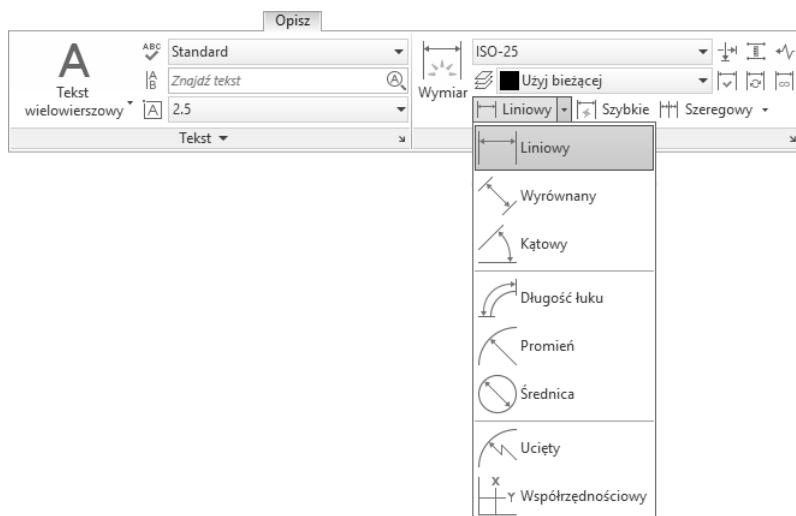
Opisz

A
Tekst wielowierszowy

ABC Standard
Znajdź tekst
2.5

Tekst

Wymiar

ISO-25
Użyj bieżącej
Liniowy
Szybkie
Szeregowy

Liniowy
Wyrównany
Kątowy
Długość łuku
Promień
Średnica
Ucięty
X
Y Współrzędnościowy